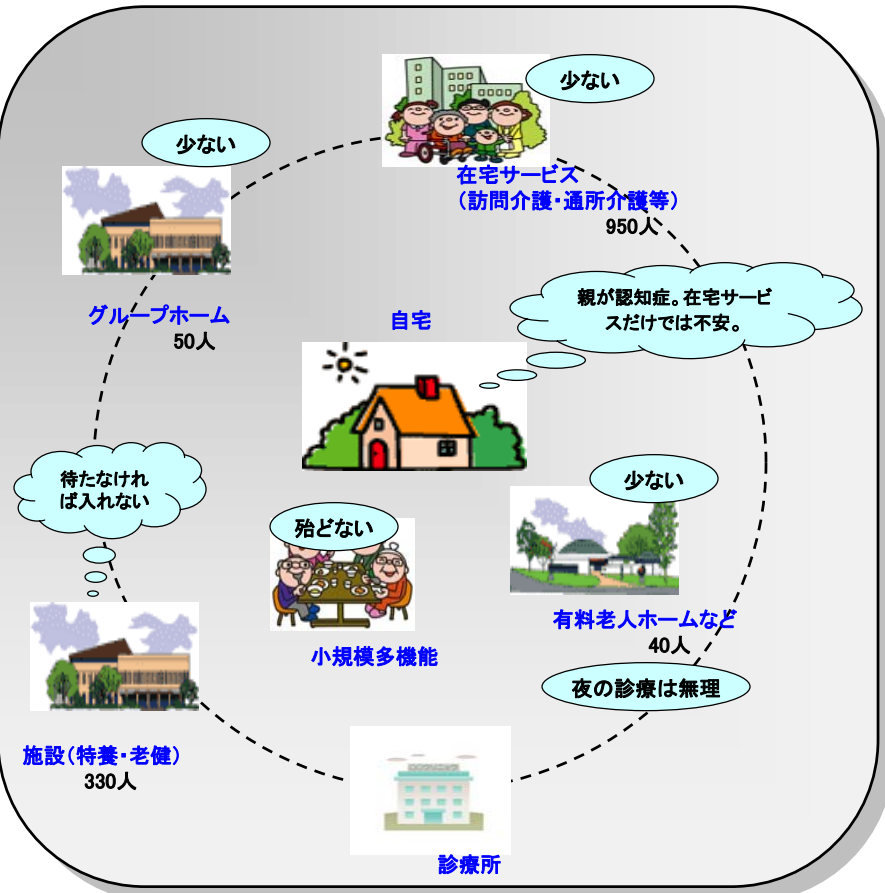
少ない

在宅サービス
（訪問介護・通所介護等）
950人

少ない

グループホーム
50人

親が認知症。在宅サービスだけでは不安。

自宅

待たなければ入れない

殆どない

少ない

有料老人ホームなど
40人

小規模多機能

夜の診療は無理

施設（特養・老健）
330人

診療所